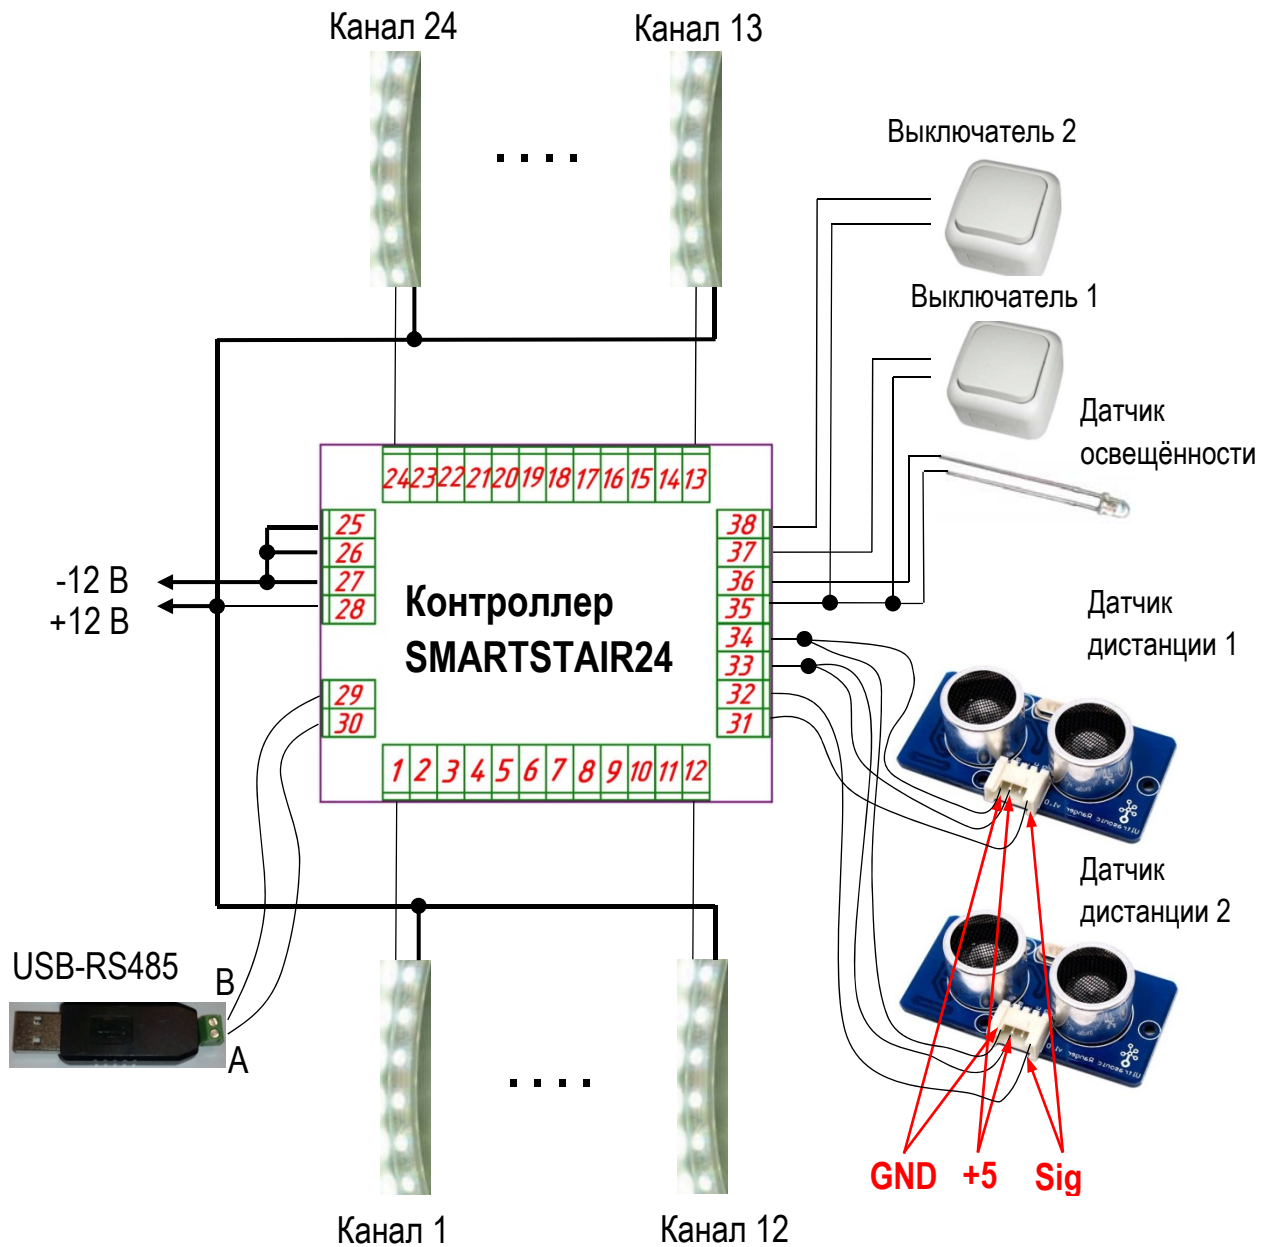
Канал 24

Канал 13

....

Выключатель 2

Выключатель 1

Датчик освещённости

24 23 22 21 20 19 18 17 16 15 14 13

25
26
27
28

-12 В
+12 В

Контроллер SMARTSTAIR24

38
37
36
35
34
33
32
31

Датчик дистанции 1

29
30

1 2 3 4 5 6 7 8 9 10 11 12

Датчик дистанции 2

USB-RS485

B

A

....

GND +5 Sig

Канал 1

Канал 12